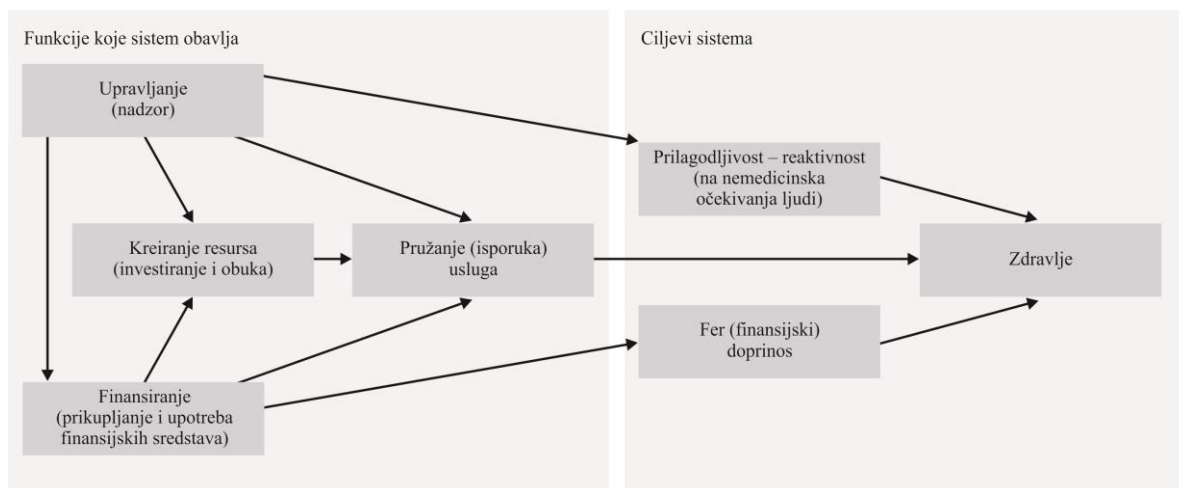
Funkcije koje sistem obavlja

Upravljanje (nadzor)

Kreiranje resursa (investiranje i obuka)

Pružanje (isporuka) usluga

Finansiranje (prikupljanje i upotreba finansijskih sredstava)

Ciljevi sistema

Prilagodljivost – reaktivnost (na nemedicinska očekivanja ljudi)

Zdravlje

Fer (finansijski) doprinos